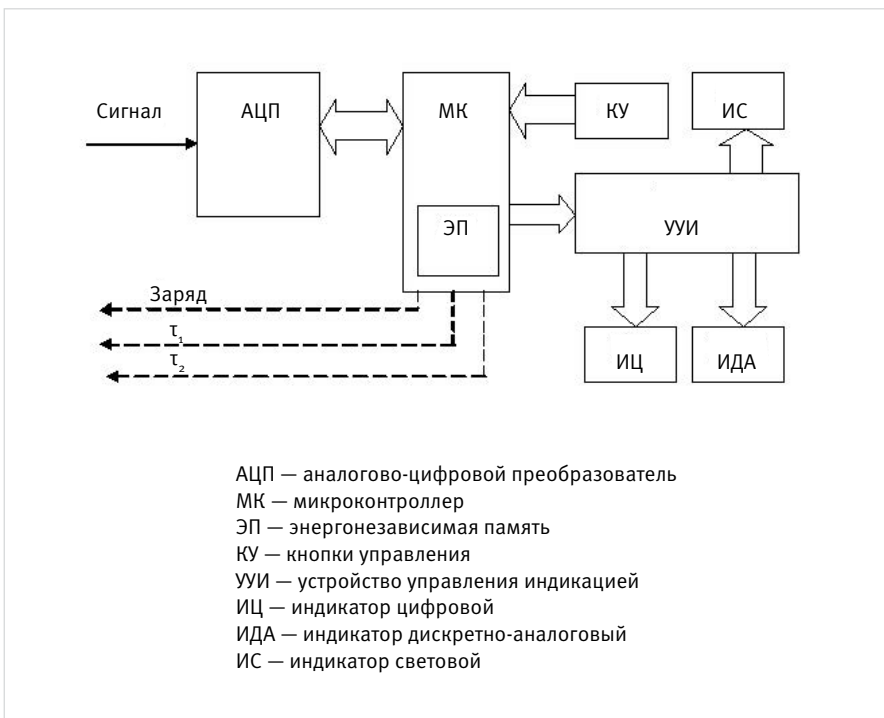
Сигнал
АЦП
МК
КУ
ИС
ЭП
УУИ
Заряд
$\tau_1$
$\tau_2$
ИЦ
ИДА

АЦП — аналогово-цифровой преобразователь
МК — микроконтроллер
ЭП — энергонезависимая память
КУ — кнопки управления
УУИ — устройство управления индикацией
ИЦ — индикатор цифровой
ИДА — индикатор дискретно-аналоговый
ИС — индикатор световой